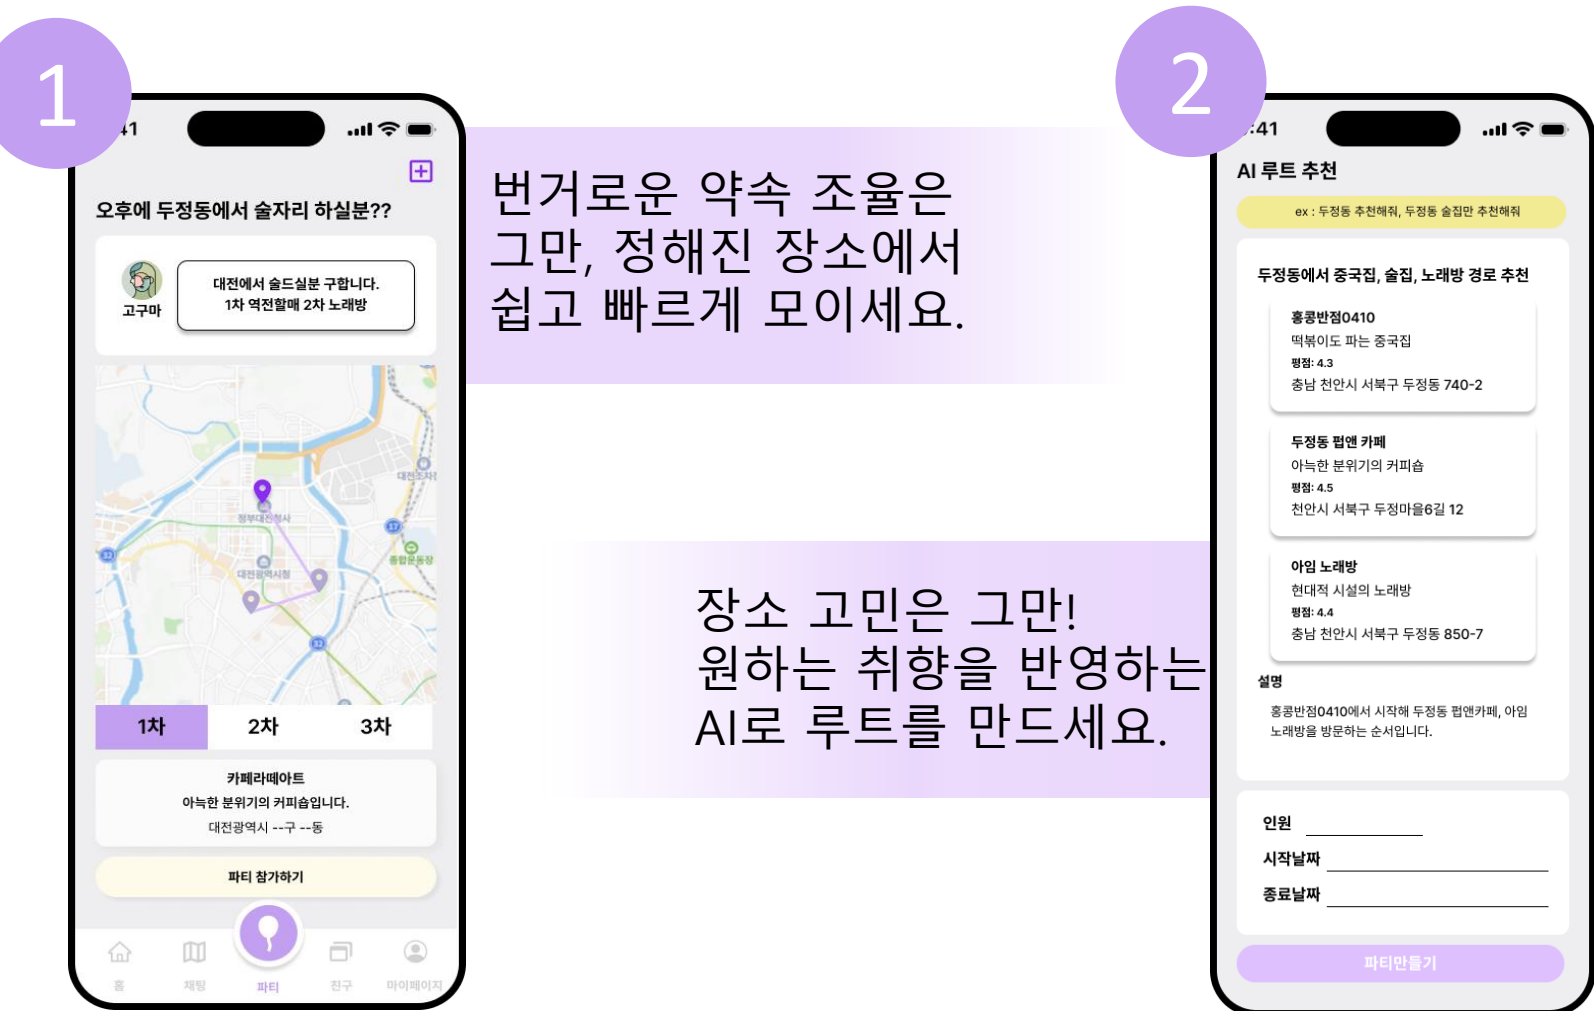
1

:41

오후에 두정동에서 술자리 하실분??

고구마

대전에서 술드실분 구합니다.
1차 역전할매 2차 노래방

대전조차장

정부대전청사

대전광역시청

종합운동장

1차 2차 3차

카페라떼아트
아늑한 분위기의 커피숍입니다.
대전광역시 --구 --동

파티 참가하기

홈 채팅 파티 친구 마이페이지

번거로운 약속 조율은
그만, 정해진 장소에서
쉽고 빠르게 모이세요.

장소 고민은 그만!
원하는 취향을 반영하는
AI로 루트를 만드세요.

2

:41

AI 루트 추천

ex : 두정동 추천해줘, 두정동 술집만 추천해줘

두정동에서 중국집, 술집, 노래방 경로 추천

홍콩반점0410
떡볶이도 파는 중국집
평점: 4.3
충남 천안시 서북구 두정동 740-2

두정동 펍앤 카페
아늑한 분위기의 커피숍
평점: 4.5
천안시 서북구 두정마을6길 12

아임 노래방
현대적 시설의 노래방
평점: 4.4
충남 천안시 서북구 두정동 850-7

설명
홍콩반점0410에서 시작해 두정동 펍앤카페, 아임 노래방을 방문하는 순서입니다.

인원
시작날짜
종료날짜

파티만들기